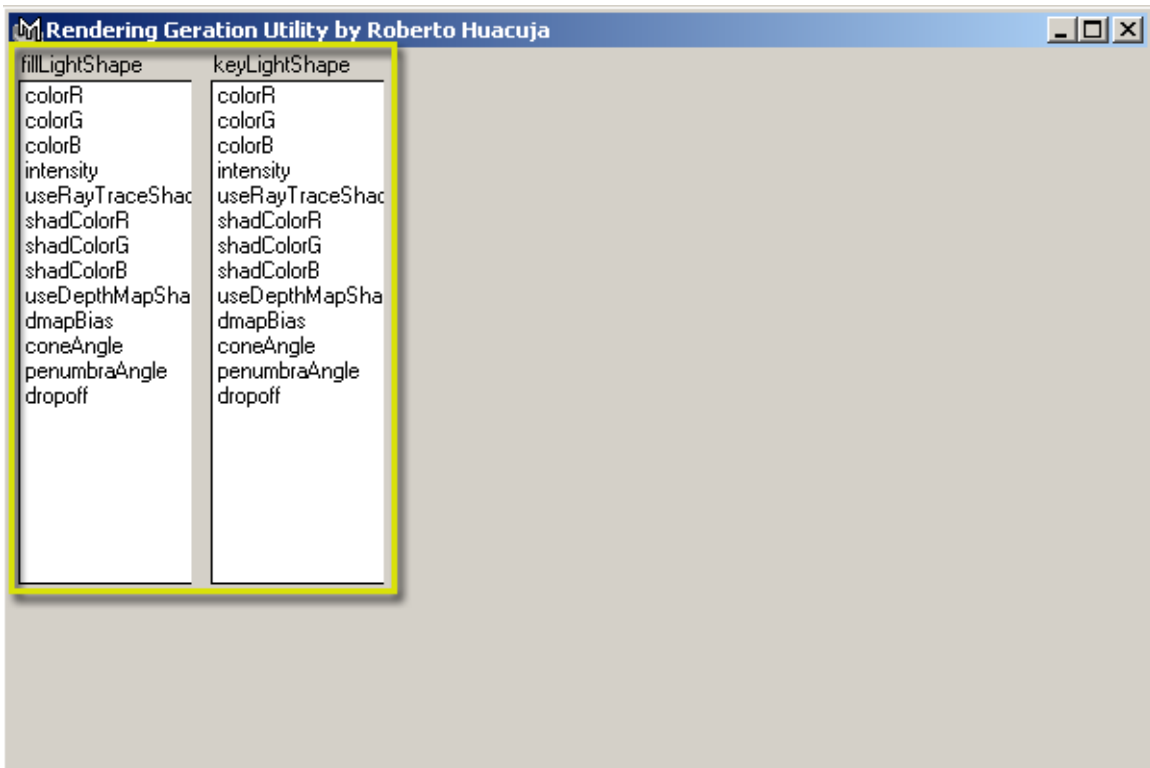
Rendering Geration Utility by Roberto Huacuja

fillLightShape
colorR
colorG
colorB
intensity
useRayTraceShac
shadColorR
shadColorG
shadColorB
useDepthMapSha
dmapBias
coneAngle
penumbraAngle
dropoff

keyLightShape
colorR
colorG
colorB
intensity
useRayTraceShac
shadColorR
shadColorG
shadColorB
useDepthMapSha
dmapBias
coneAngle
penumbraAngle
dropoff